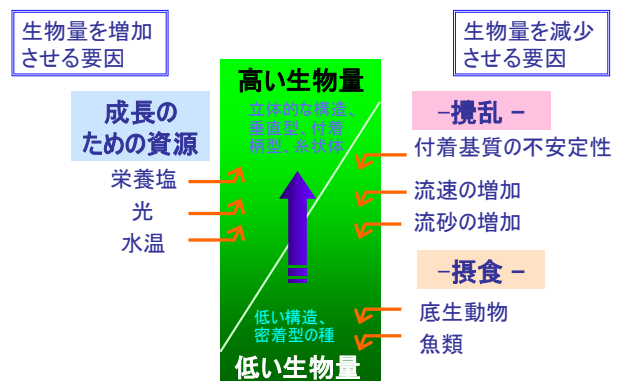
生物量を増加させる要因

生物量を減少させる要因

高い生物量

立体的な構造、垂直型、付着柄型、糸状体

成長のための資源

栄養塩

光

水温

−攪乱 −

付着基質の不安定性

流速の増加

流砂の増加

−摂食 −

底生動物

魚類

低い構造、密着型の種

低い生物量